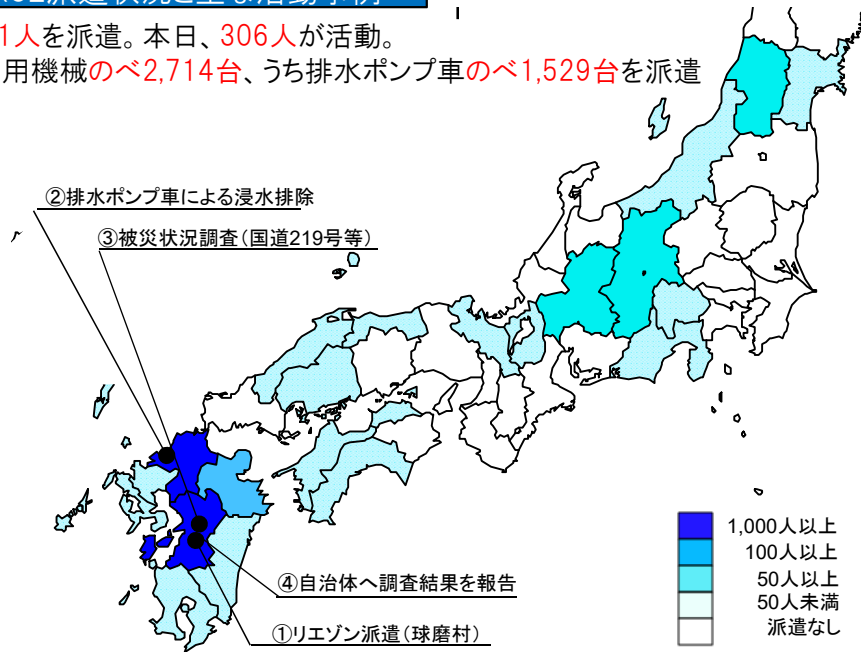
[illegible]1人を派遣。本日、306人が活動。

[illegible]用機械のべ2,714台、うち排水ポンプ車のべ1,529台を派遣

②排水ポンプ車による浸水排除

③被災状況調査(国道219号等)

④自治体へ調査結果を報告

①リエゾン派遣(球磨村)

1,000人以上
100人以上
50人以上
50人未満
派遣なし